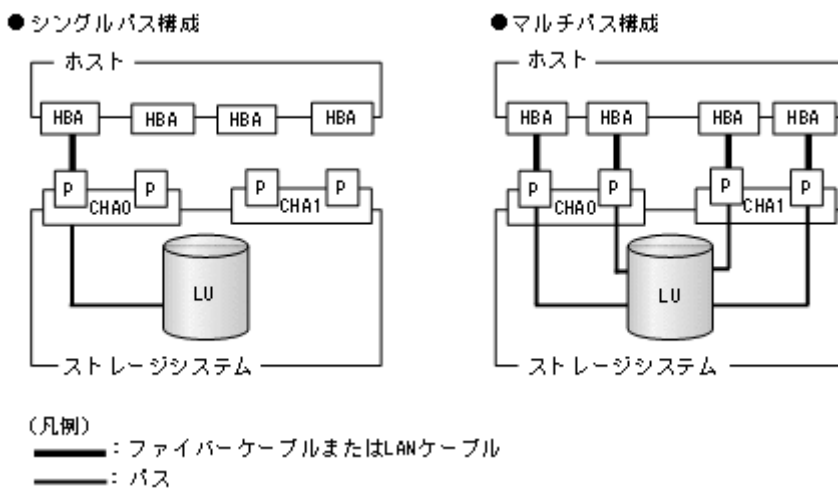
●シングルパス構成

ホスト

HBA HBA HBA HBA

P CHA0 P P CHA1 P

LU

ストレージシステム

●マルチパス構成

ホスト

HBA HBA HBA HBA

P CHA0 P P CHA1 P

LU

ストレージシステム

（凡例）

：ファイバーケーブルまたはLANケーブル

：パス